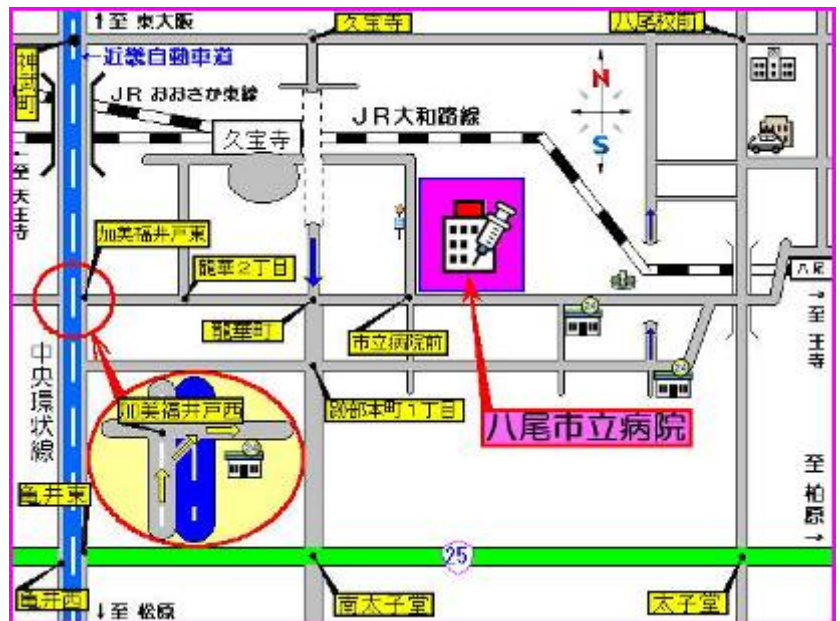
↑至 東大阪
久宝寺
八尾秋町
神武町
←近畿自動車道
N
S
JR おおさか東線
JR大和路線
久宝寺
至 天王寺
加美福井戸東
龍華2丁目
八尾
→至 天王寺
龍華町
市立病院前
中央環状線
加美福井戸西
跡部本町1丁目
八尾市立病院
至 柏原 →
亀井東
25
亀井西
↓至 松原
南太子堂
太子堂